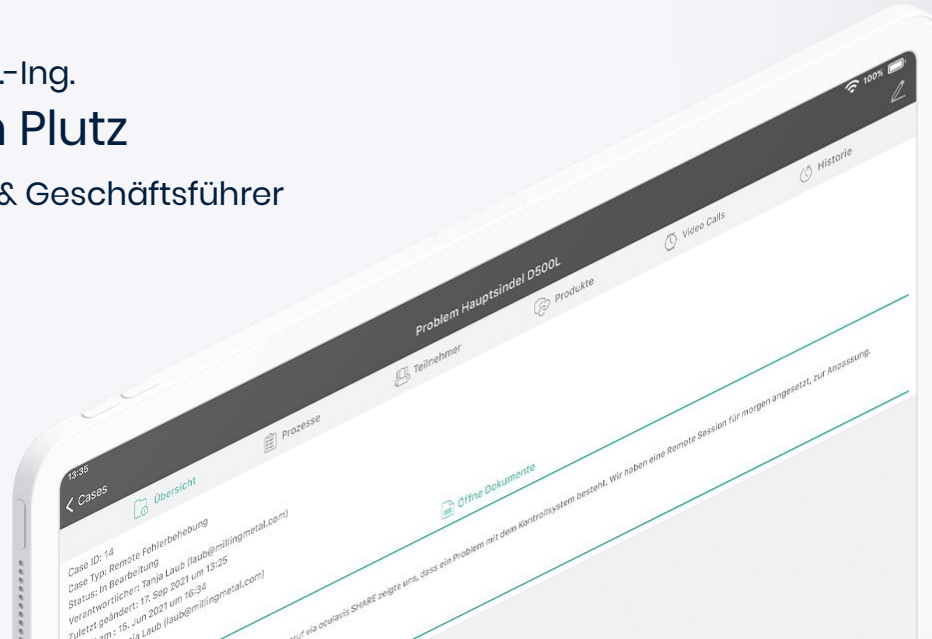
.-Ing.
n Plutz
& Geschäftsführer

13:35
100%
< Cases
Problem Hauptsindel D500L
Übersicht
Prozesse
Teilnehmer
Produkte
Video Calls
Historie
Öffne Dokumente
Case ID: 14
Case Typ: Remote Fehlerbehebung
Status: In Bearbeitung
Verantwortlicher: Tanja Laub (laub@millingmetal.com)
Zuletzt geändert: 17. Sep 2021 um 13:25
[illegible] am: 15. Jun 2021 um 16:34
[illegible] Tanja Laub (laub@millingmetal.com)
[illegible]ruf via oculavis SHARE zeigte uns, dass ein Problem mit dem Kontrollsystem besteht. Wir haben eine Remote Session für morgen angesetzt, zur Anpassung.